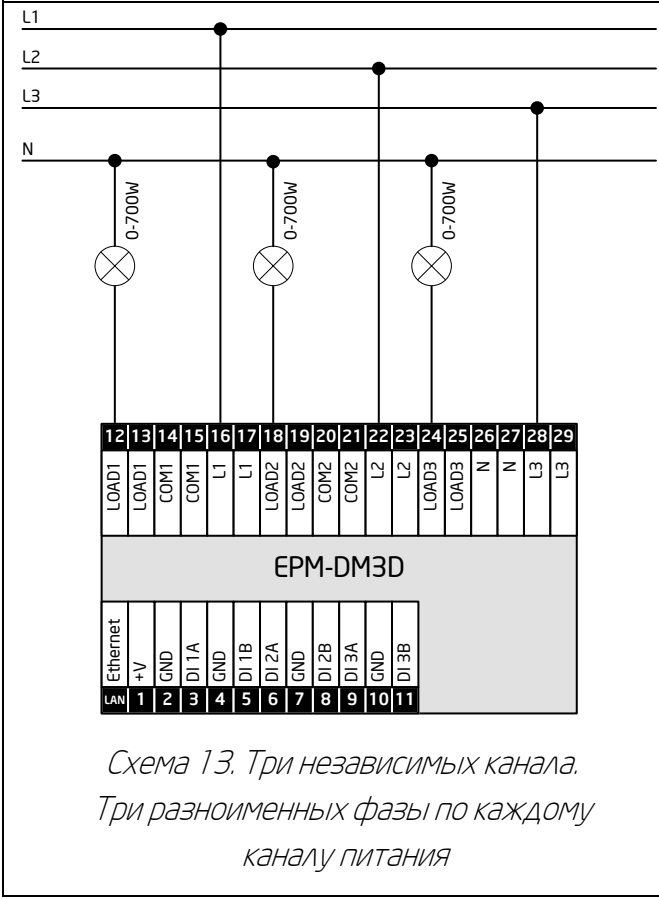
L1
L2
L3
N

0-700W
0-700W
0-700W

| 12 | 13 | 14 | 15 | 16 | 17 | 18 | 19 | 20 | 21 | 22 | 23 | 24 | 25 | 26 | 27 | 28 | 29 |
|---|---|---|---|---|---|---|---|---|---|---|---|---|---|---|---|---|---|
| LOAD1 | LOAD1 | COM1 | COM1 | L1 | L1 | LOAD2 | LOAD2 | COM2 | COM2 | L2 | L2 | LOAD3 | LOAD3 | N | N | L3 | L3 |

EPM-DM3D

| Ethernet | +V | GND | DI 1A | GND | DI 1B | DI 2A | GND | DI 2B | DI 3A | GND | DI 3B |
|---|---|---|---|---|---|---|---|---|---|---|---|
| LAN | 1 | 2 | 3 | 4 | 5 | 6 | 7 | 8 | 9 | 10 | 11 |

Схема 13. Три независимых канала. Три разноименных фазы по каждому каналу питания